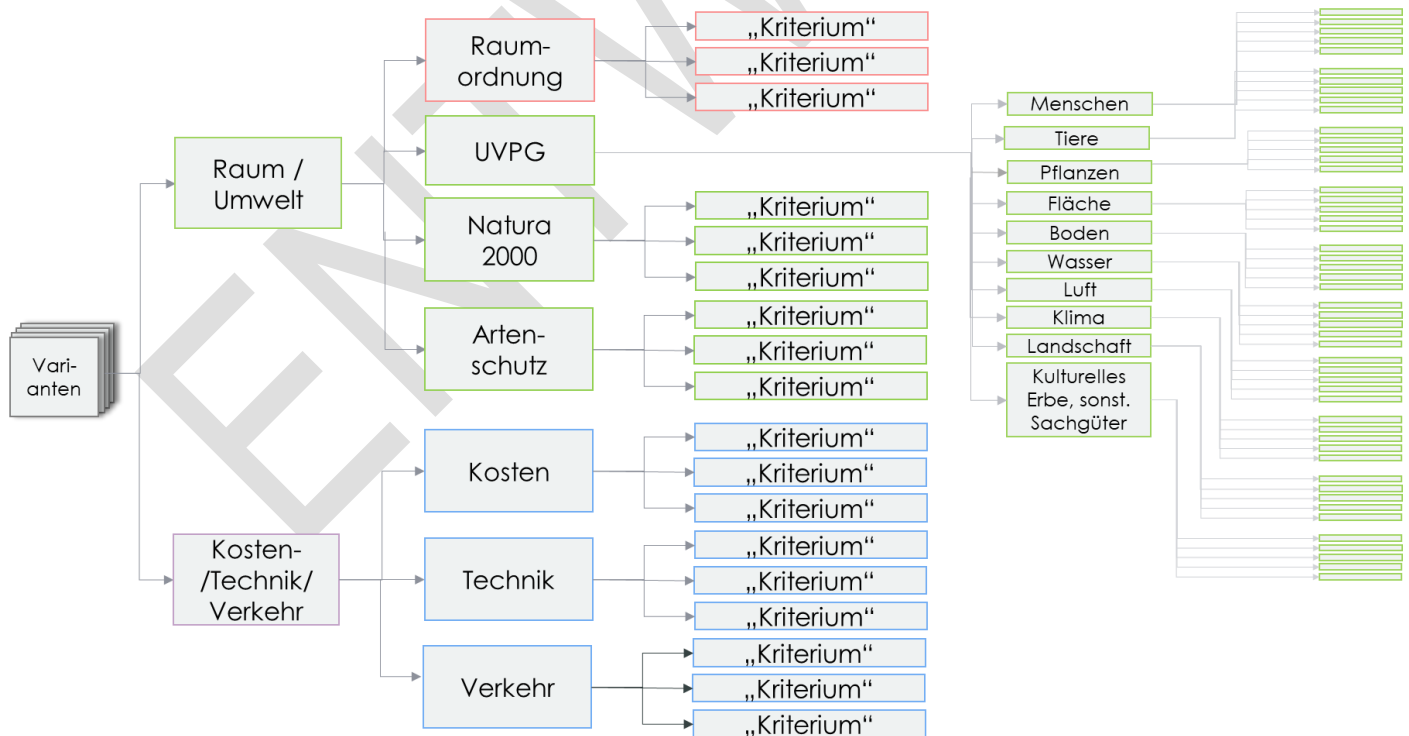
Vari-anten

Raum / Umwelt

Raum-ordnung
„Kriterium“
„Kriterium“
„Kriterium“

UVPG

Menschen
Tiere
Pflanzen
Fläche
Boden
Wasser
Luft
Klima
Landschaft
Kulturelles Erbe, sonst. Sachgüter

Natura 2000
„Kriterium“
„Kriterium“
„Kriterium“

Arten-schutz
„Kriterium“
„Kriterium“
„Kriterium“

Kosten-/Technik/ Verkehr

Kosten
„Kriterium“
„Kriterium“
„Kriterium“

Technik
„Kriterium“
„Kriterium“
„Kriterium“

Verkehr
„Kriterium“
„Kriterium“
„Kriterium“

ENTWURF